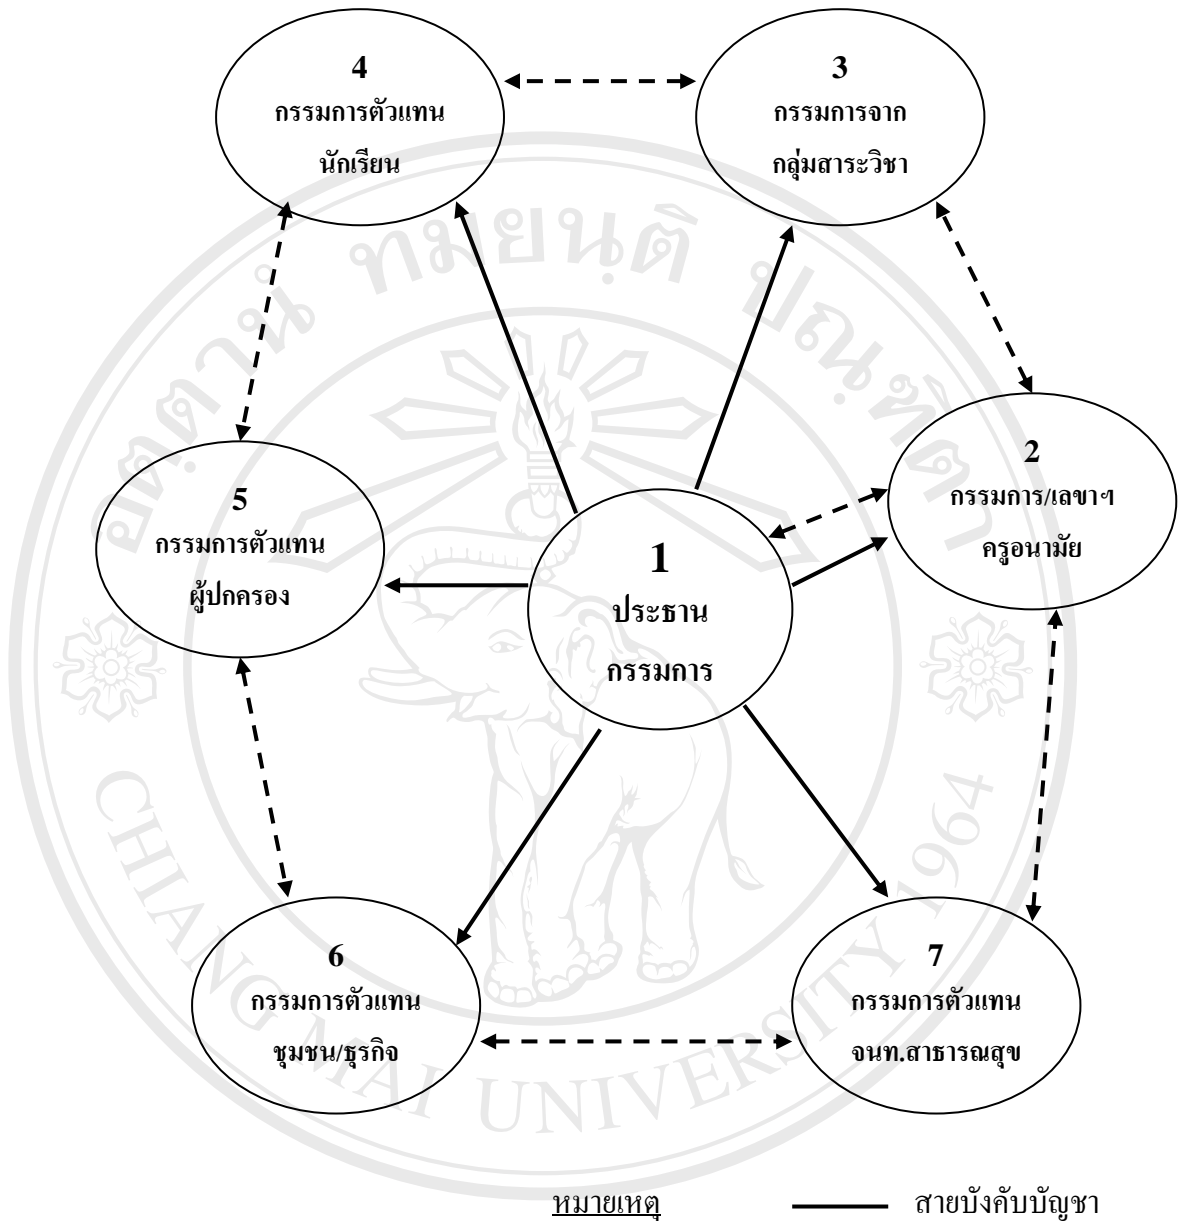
4
กรรมการตัวแทน
นักเรียน

3
กรรมการจาก
กลุ่มสาระวิชา

2
กรรมการ/เลขาฯ
ครูอนามัย

5
กรรมการตัวแทน
ผู้ปกครอง

1
ประธาน
กรรมการ

6
กรรมการตัวแทน
ชุมชน/ธุรกิจ

7
กรรมการตัวแทน
จนท.สาธารณสุข

หมายเหตุ สายบังคับบัญชา

ลิขสิทธิ์มหาวิทยาลัยเชียงใหม่
CHIANG MAI UNIVERSITY 1964